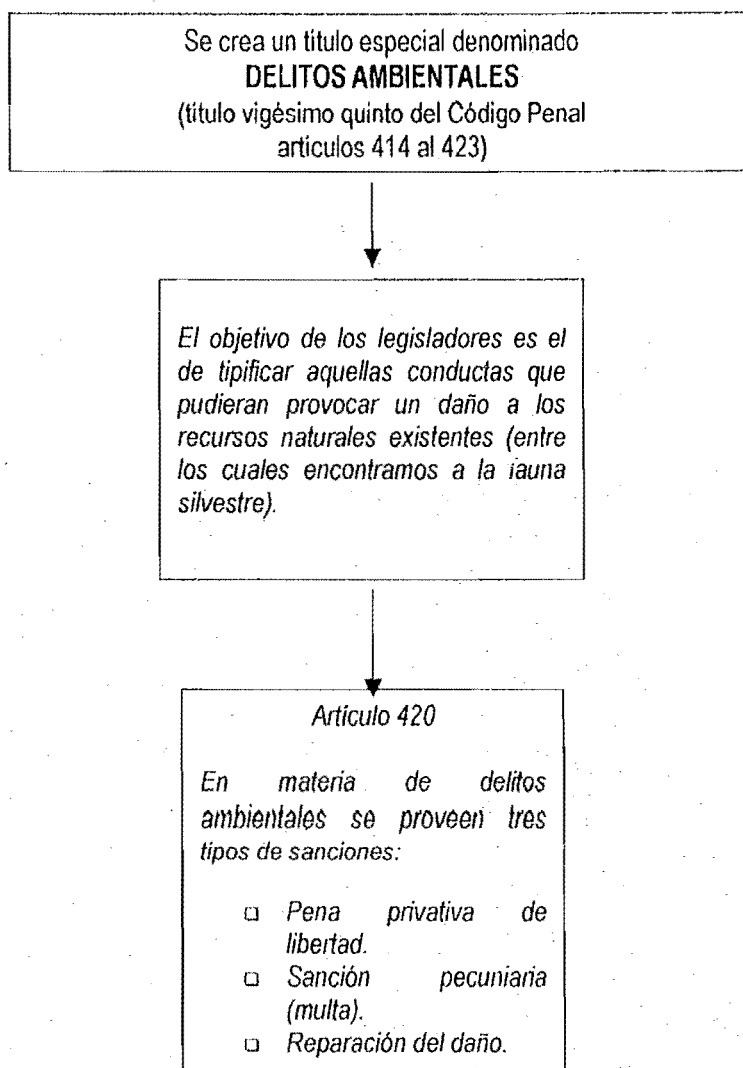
Se crea un titulo especial denominado
DELITOS AMBIENTALES
(titulo vigésimo quinto del Código Penal articulos 414 al 423)

El objetivo de los legisladores es el de tipificar aquellas conductas que pudieran provocar un daño a los recursos naturales existentes (entre los cuales encontramos a la iauna silvestre).

Artículo 420

En materia de delitos ambientales se proveen tres tipos de sanciones:

- Pena privativa de libertad.
- Sanción pecuniaria (multa).
- Reparación del daño.